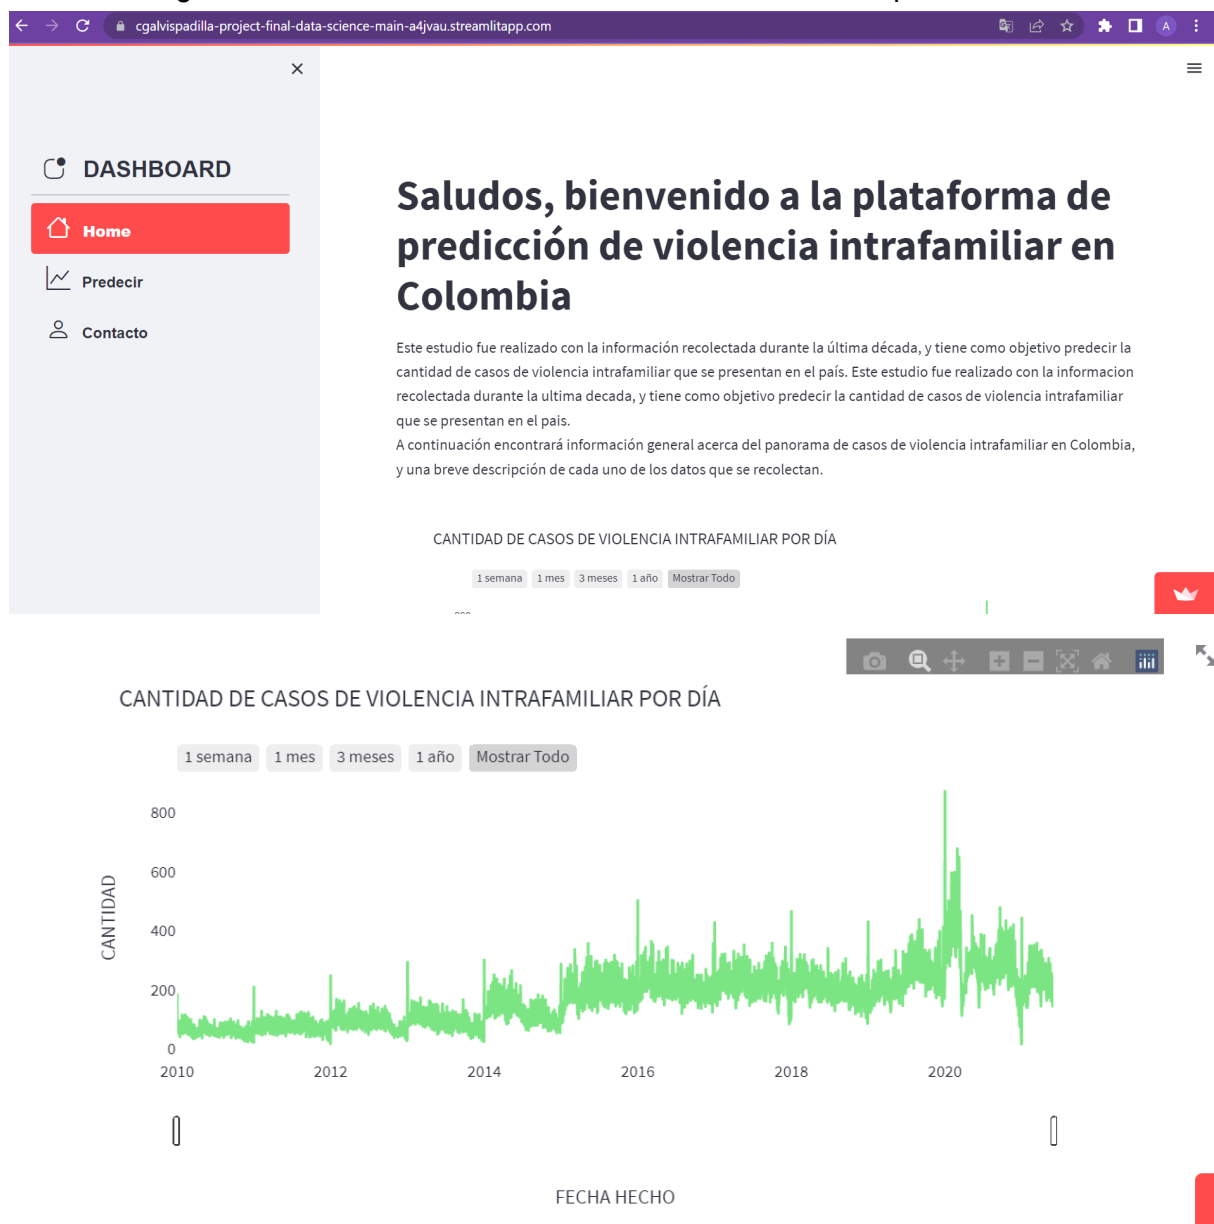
cgalvispadilla-project-final-data-science-main-a4jvau.streamlitapp.com

A

×

DASHBOARD

Home

Predecir

Contacto

Saludos, bienvenido a la plataforma de predicción de violencia intrafamiliar en Colombia

Este estudio fue realizado con la información recolectada durante la última década, y tiene como objetivo predecir la cantidad de casos de violencia intrafamiliar que se presentan en el país. Este estudio fue realizado con la informacion recolectada durante la ultima decada, y tiene como objetivo predecir la cantidad de casos de violencia intrafamiliar que se presentan en el pais.
A continuación encontrará información general acerca del panorama de casos de violencia intrafamiliar en Colombia, y una breve descripción de cada uno de los datos que se recolectan.

CANTIDAD DE CASOS DE VIOLENCIA INTRAFAMILIAR POR DÍA

1 semana 1 mes 3 meses 1 año Mostrar Todo

CANTIDAD DE CASOS DE VIOLENCIA INTRAFAMILIAR POR DÍA

1 semana 1 mes 3 meses 1 año Mostrar Todo

CANTIDAD

800
600
400
200
0

2010 2012 2014 2016 2018 2020

FECHA HECHO